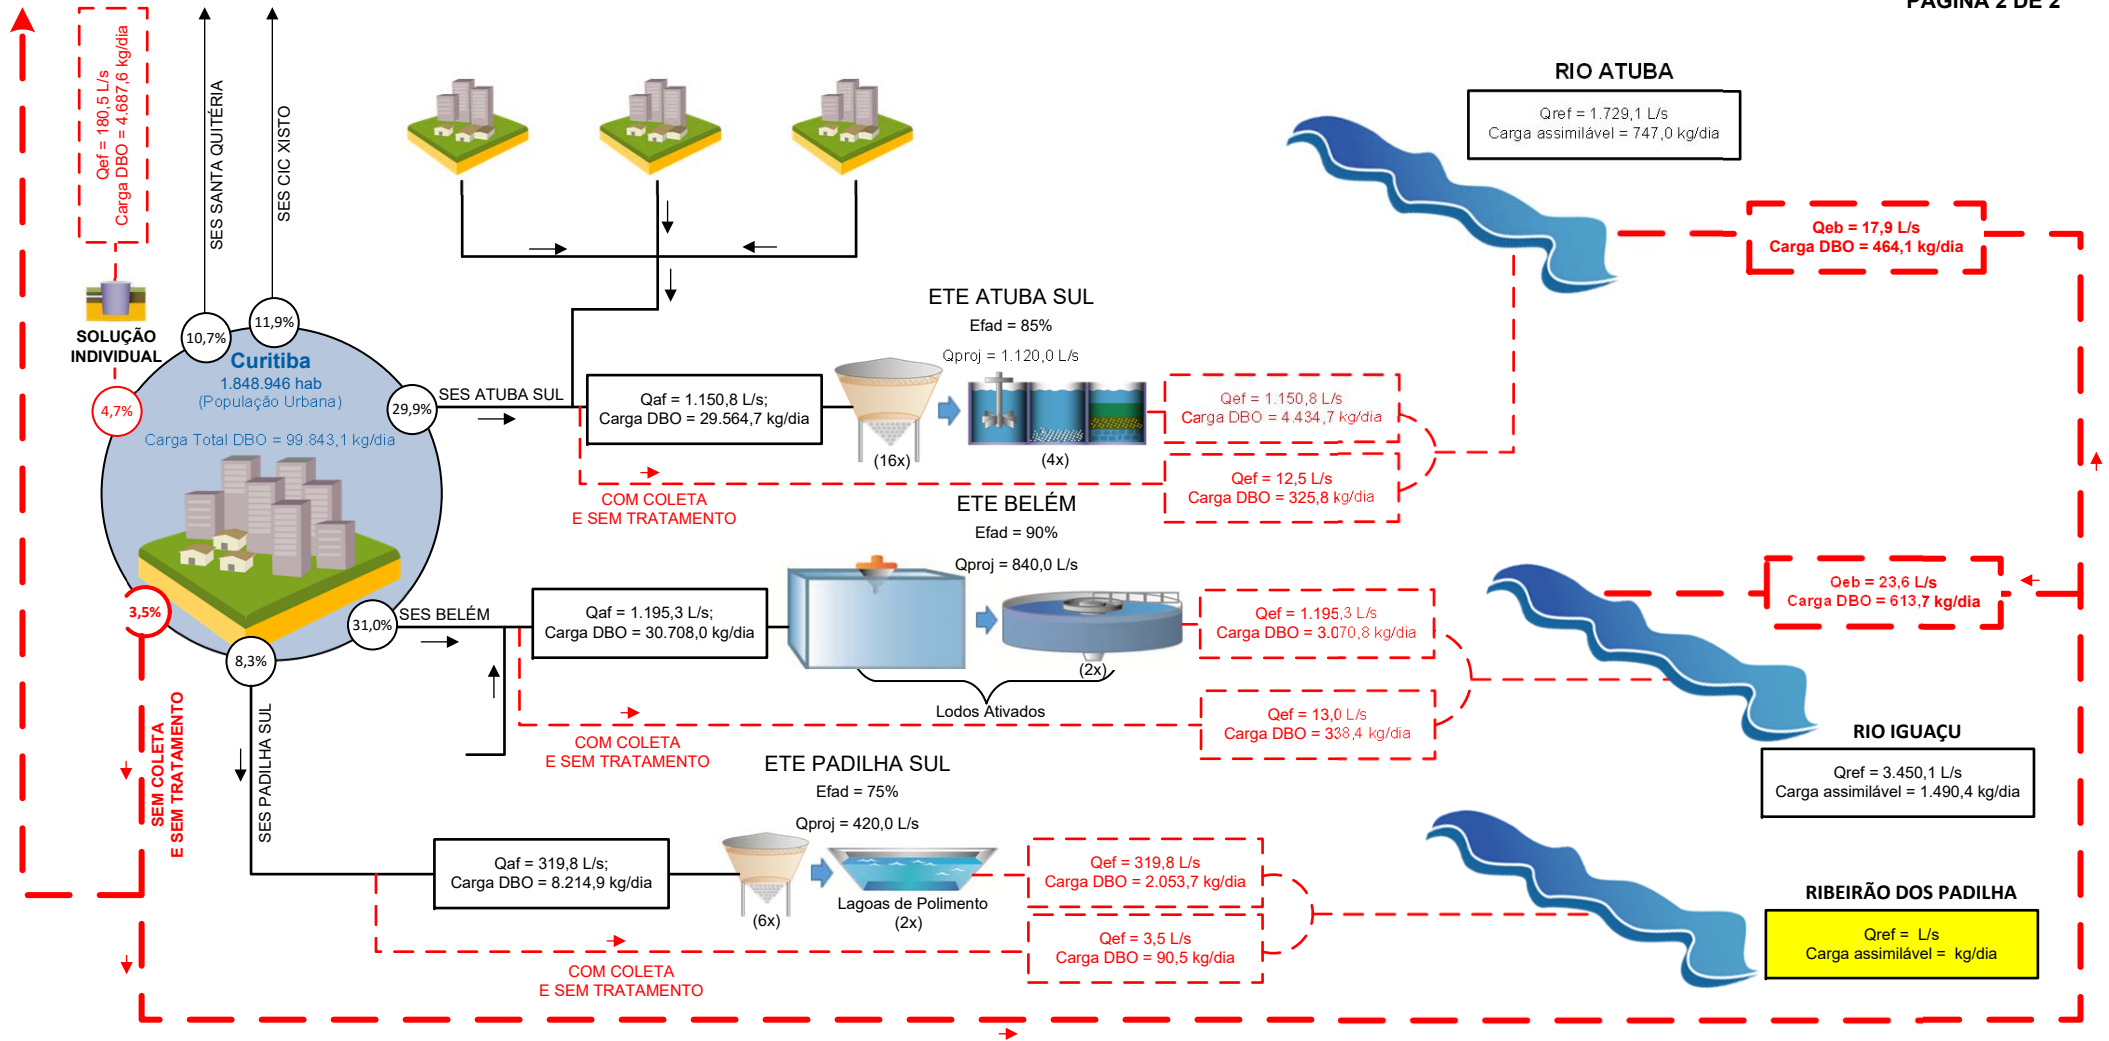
PÁGINA 2 DE 2

Qef = 180,5 L/s
Carga DBO = 4.687,6 kg/dia

SES SANTA QUITÉRIA

SES CIC XISTO

SOLUÇÃO INDIVIDUAL

10,7%

11,9%

Curitiba
1.848.946 hab
(População Urbana)

4,7%

29,9%

Carga Total DBO = 99.843,1 kg/dia

3,5%

31,0%

8,3%

SES ATUBA SUL

SES BELÉM

SES PADILHA SUL

SEM COLETA
E SEM TRATAMENTO

RIO ATUBA

Qref = 1.729,1 L/s
Carga assimilável = 747,0 kg/dia

Qeb = 17,9 L/s
Carga DBO = 464,1 kg/dia

ETE ATUBA SUL
Efad = 85%
Qproj = 1.120,0 L/s

Qaf = 1.150,8 L/s;
Carga DBO = 29.564,7 kg/dia

(16x)

(4x)

Qef = 1.150,8 L/s
Carga DBO = 4.434,7 kg/dia

Qef = 12,5 L/s
Carga DBO = 325,8 kg/dia

COM COLETA
E SEM TRATAMENTO

ETE BELÉM
Efad = 90%
Qproj = 840,0 L/s

Qeb = 23,6 L/s
Carga DBO = 613,7 kg/dia

Qaf = 1.195,3 L/s;
Carga DBO = 30.708,0 kg/dia

(2x)

Lodos Ativados

Qef = 1.195,3 L/s
Carga DBO = 3.070,8 kg/dia

Qef = 13,0 L/s
Carga DBO = 338,4 kg/dia

COM COLETA
E SEM TRATAMENTO

RIO IGUAÇU

Qref = 3.450,1 L/s
Carga assimilável = 1.490,4 kg/dia

ETE PADILHA SUL
Efad = 75%
Qproj = 420,0 L/s

Qaf = 319,8 L/s;
Carga DBO = 8.214,9 kg/dia

(6x)

Lagoas de Polimento
(2x)

Qef = 319,8 L/s
Carga DBO = 2.053,7 kg/dia

Qef = 3,5 L/s
Carga DBO = 90,5 kg/dia

COM COLETA
E SEM TRATAMENTO

RIBEIRÃO DOS PADILHA

Qref = L/s
Carga assimilável = kg/dia